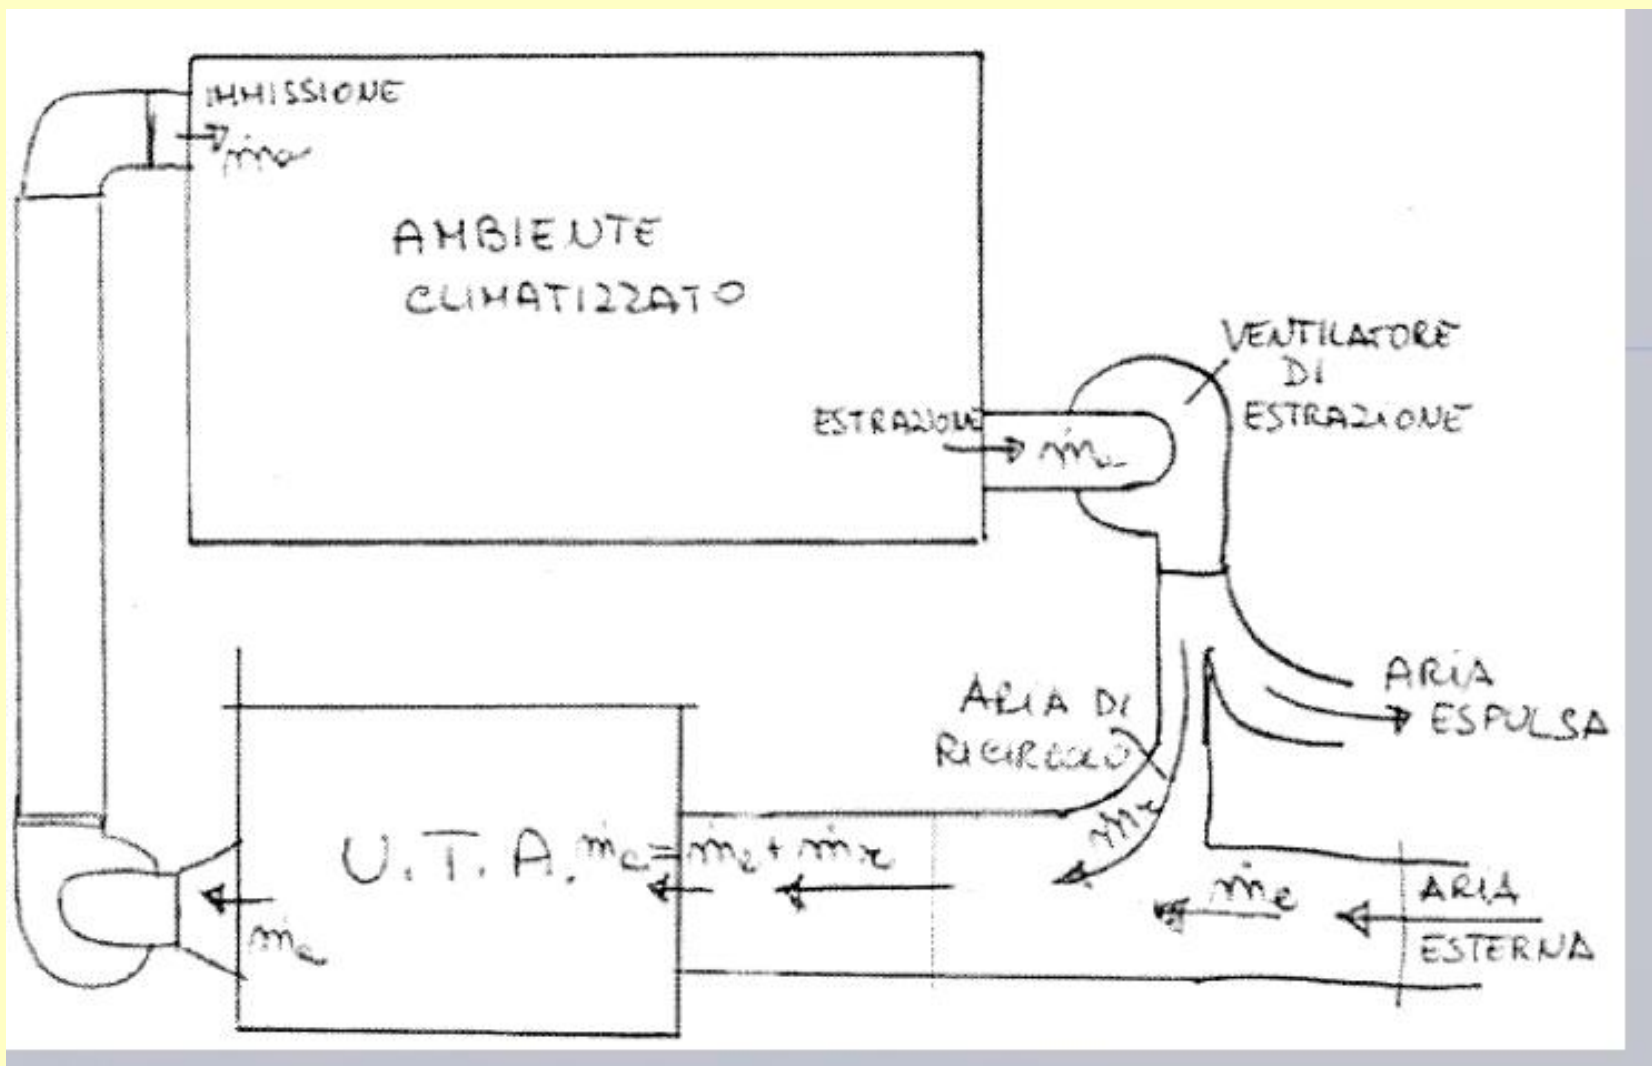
IMMISSIONE
$\dot{m}_a$

AMBIENTE CLIMATIZZATO

ESTRAZIONE
$\dot{m}_a$

VENTILATORE DI ESTRAZIONE

ARIA DI RICIRCOLO

ARIA ESPULSA

$\dot{m}_r$

U.T.A. $\dot{m}_a = \dot{m}_e + \dot{m}_r$

$\dot{m}_e$

ARIA ESTERNA

$\dot{m}_a$